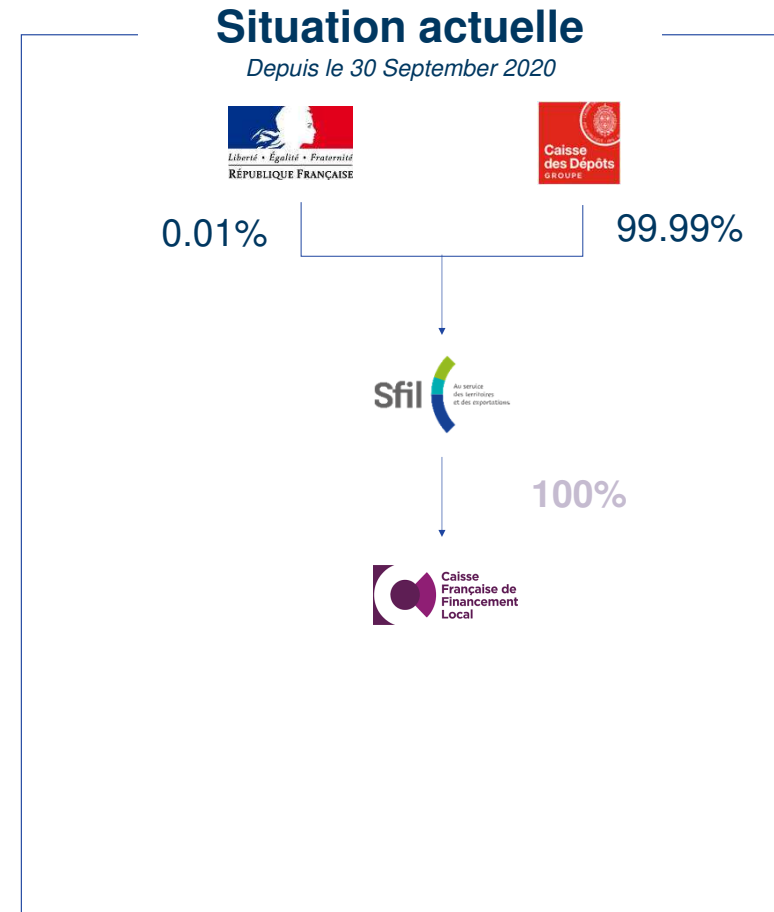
Situation actuelle

Depuis le 30 September 2020

Liberté • Égalité • Fraternité
RÉPUBLIQUE FRANÇAISE

Caisse des Dépôts
GROUPE

0.01%

99.99%

Sfil
Au service des territoires et des exportations

100%

Caisse Française de Financement Local